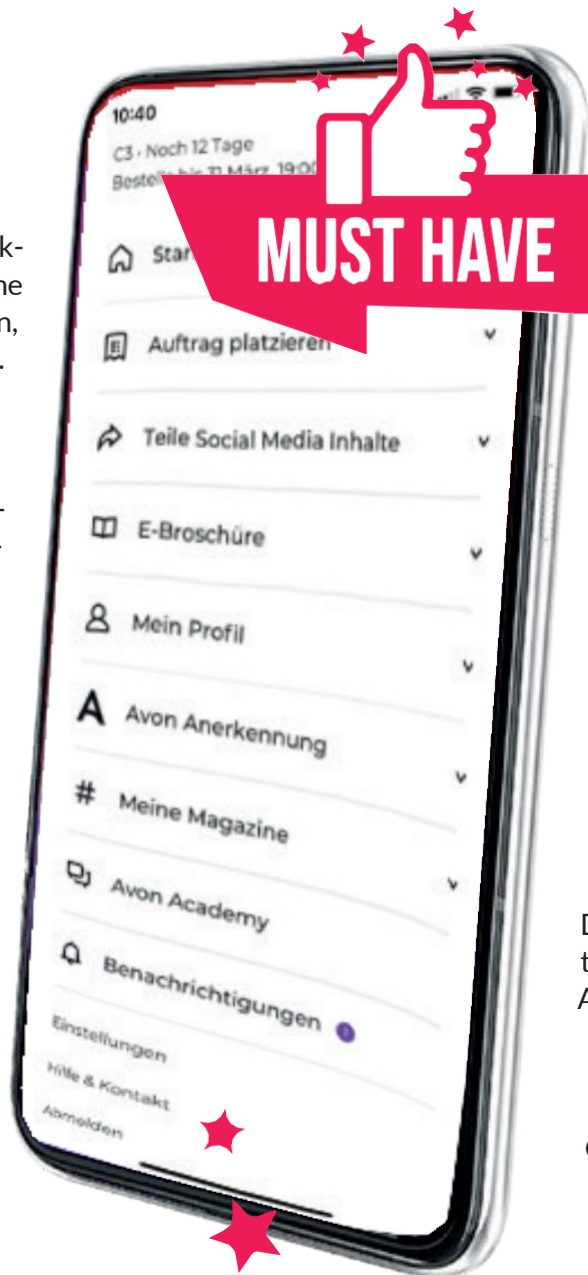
k-
ne
n,
.

t
.

10:40
C3 · Noch 12 Tage
Beste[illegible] bis 31 März, 19:0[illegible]

MUST HAVE

Star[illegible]
Auftrag platzieren
Teile Social Media Inhalte
E-Broschüre
Mein Profil
Avon Anerkennung
Meine Magazine
Avon Academy
Benachrichtigungen
Einstellungen
Hilfe & Kontakt
Abmelden

D
t
A

C